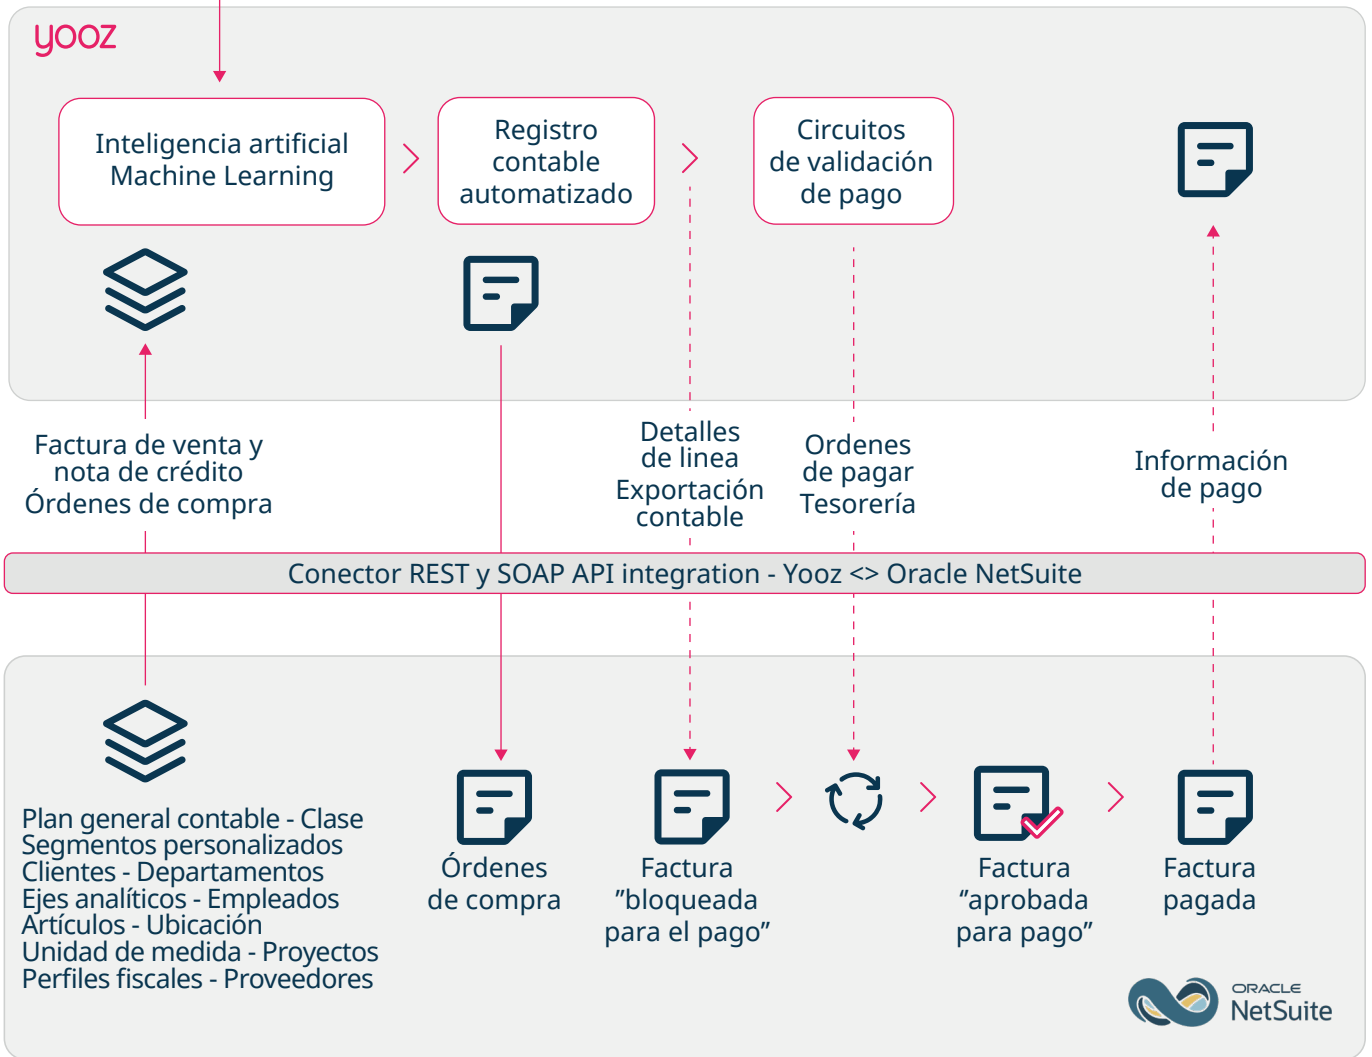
yooz

Inteligencia artificial Machine Learning

Registro contable automatizado

Circuitos de validación de pago

Factura de venta y nota de crédito Órdenes de compra

Detalles de linea Exportación contable

Ordenes de pagar Tesorería

Información de pago

Conector REST y SOAP API integration - Yooz <> Oracle NetSuite

Plan general contable - Clase
Segmentos personalizados
Clientes - Departamentos
Ejes analíticos - Empleados
Artículos - Ubicación
Unidad de medida - Proyectos
Perfiles fiscales - Proveedores

Órdenes de compra

Factura ”bloqueada para el pago”

Factura “aprobada para pago”

Factura pagada

ORACLE NetSuite